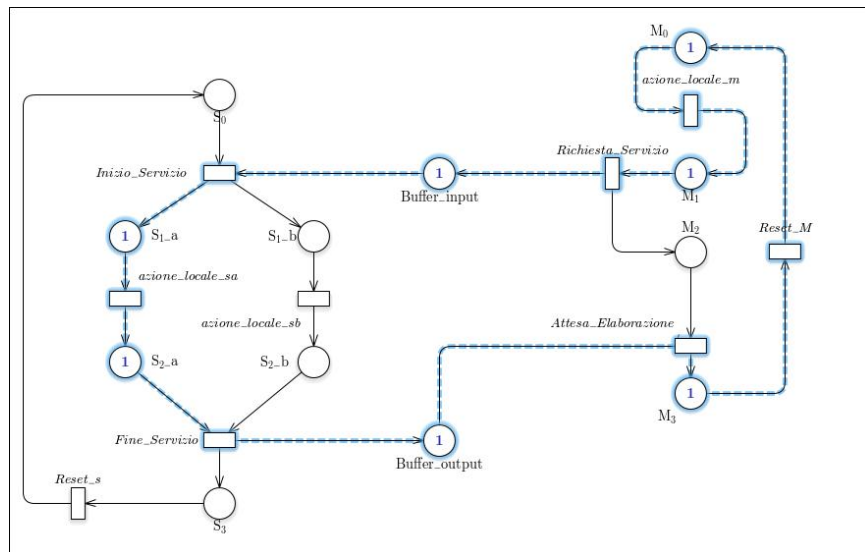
$M_0$
1
azione_locale_m
$S_0$
Richiesta_Servizio
Inizio_Servizio
1
Buffer_input
1
$M_1$
1
$S_1$_a
$S_1$_b
$M_2$
Reset_M
azione_locale_sa
azione_locale_sb
Attesa_Elaborazione
1
$S_2$_a
$S_2$_b
1
$M_3$
Fine_Servizio
1
Buffer_output
Reset_s
$S_3$